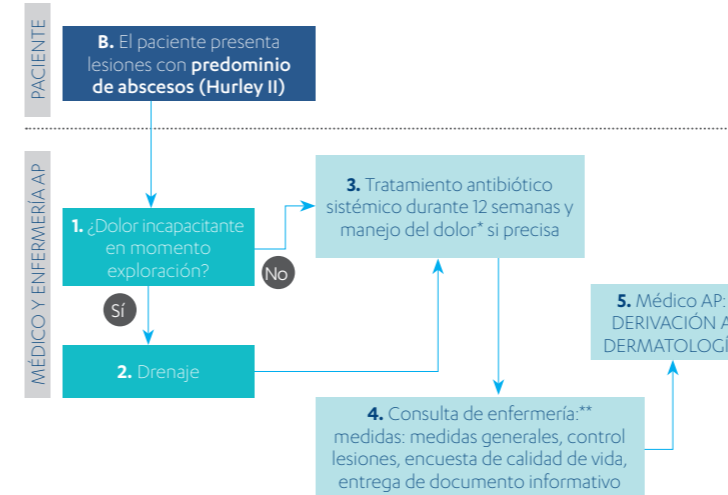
PACIENTE

**B.** El paciente presenta lesiones con **predominio de abscesos (Hurley II)**

MÉDICO Y ENFERMERÍA AP

**1.** ¿Dolor incapacitante en momento exploración?

No

Sí

**2.** Drenaje

**3.** Tratamiento antibiótico sistémico durante 12 semanas y manejo del dolor* si precisa

**4.** Consulta de enfermería:** medidas: medidas generales, control lesiones, encuesta de calidad de vida, entrega de documento informativo

**5.** Médico AP: DERIVACIÓN A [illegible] DERMATOLOGÍ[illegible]